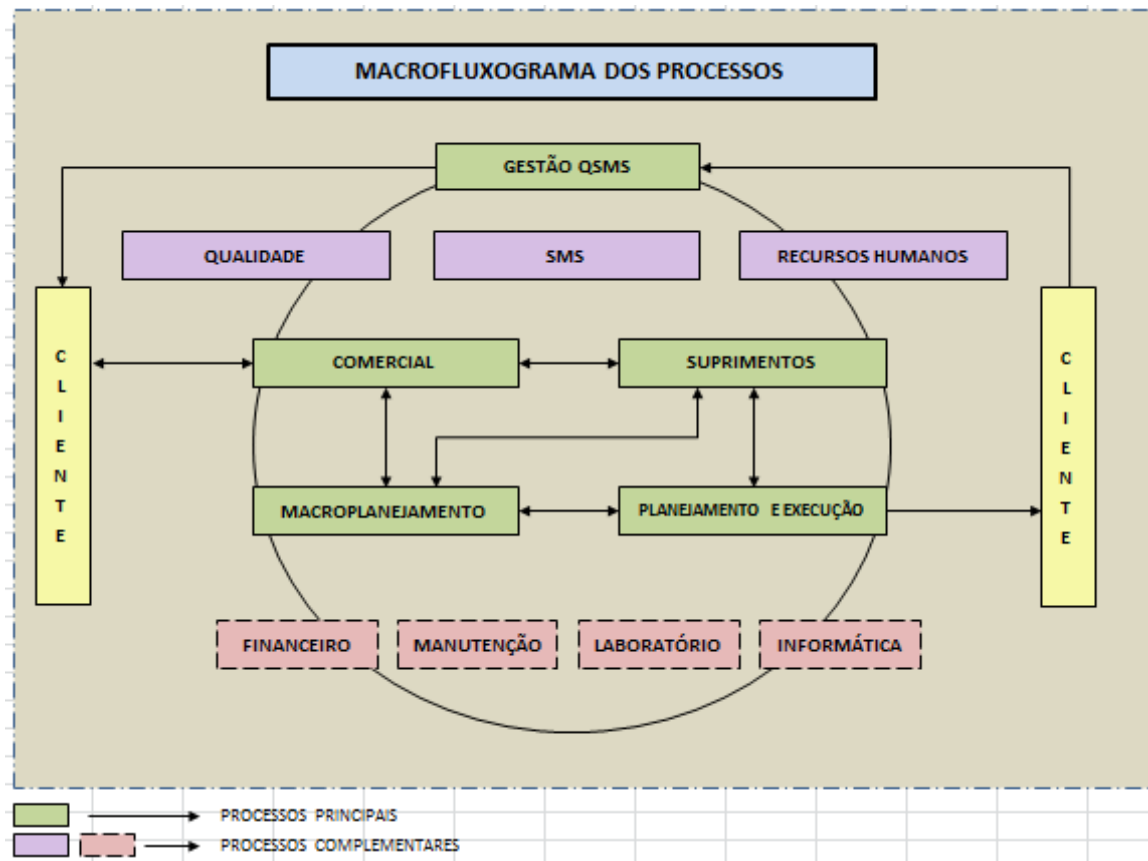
MACROFLUXOGRAMA DOS PROCESSOS

GESTÃO QSMS

QUALIDADE

SMS

RECURSOS HUMANOS

C
L
I
E
N
T
E

COMERCIAL

SUPRIMENTOS

C
L
I
E
N
T
E

MACROPLANEJAMENTO

PLANEJAMENTO E EXECUÇÃO

FINANCEIRO

MANUTENÇÃO

LABORATÓRIO

INFORMÁTICA

PROCESSOS PRINCIPAIS

PROCESSOS COMPLEMENTARES